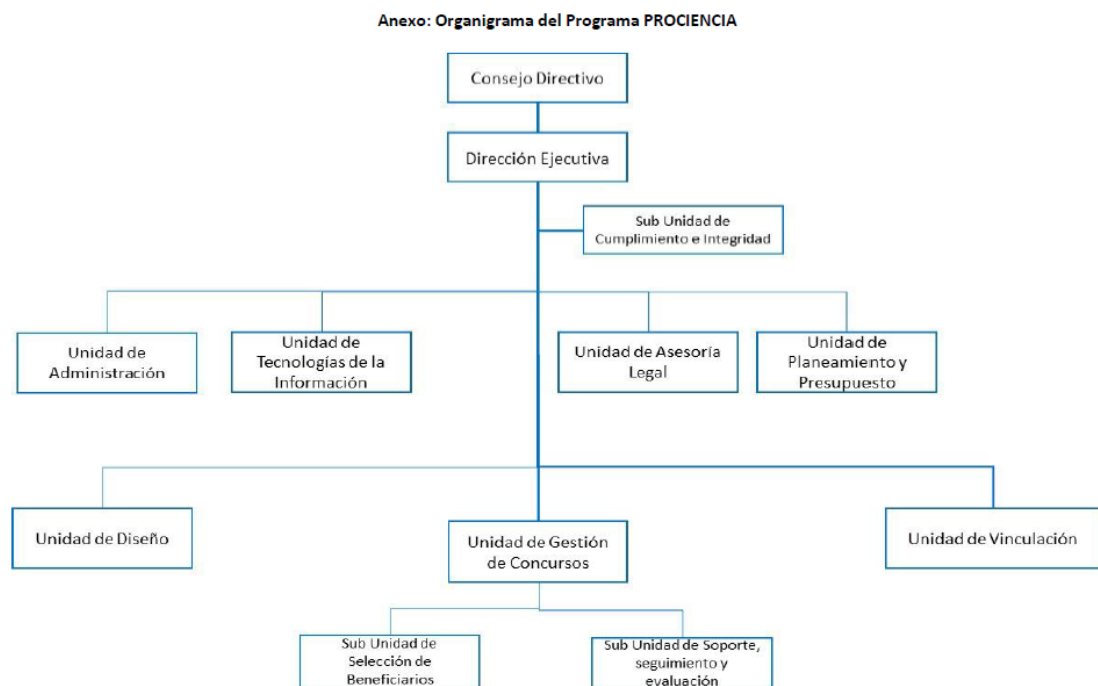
Anexo: Organigrama del Programa PROCIENCIA

Consejo Directivo

Dirección Ejecutiva

Sub Unidad de Cumplimiento e Integridad

Unidad de Administración

Unidad de Tecnologías de la Información

Unidad de Asesoría Legal

Unidad de Planeamiento y Presupuesto

Unidad de Diseño

Unidad de Gestión de Concursos

Unidad de Vinculación

Sub Unidad de Selección de Beneficiarios

Sub Unidad de Soporte, seguimiento y evaluación